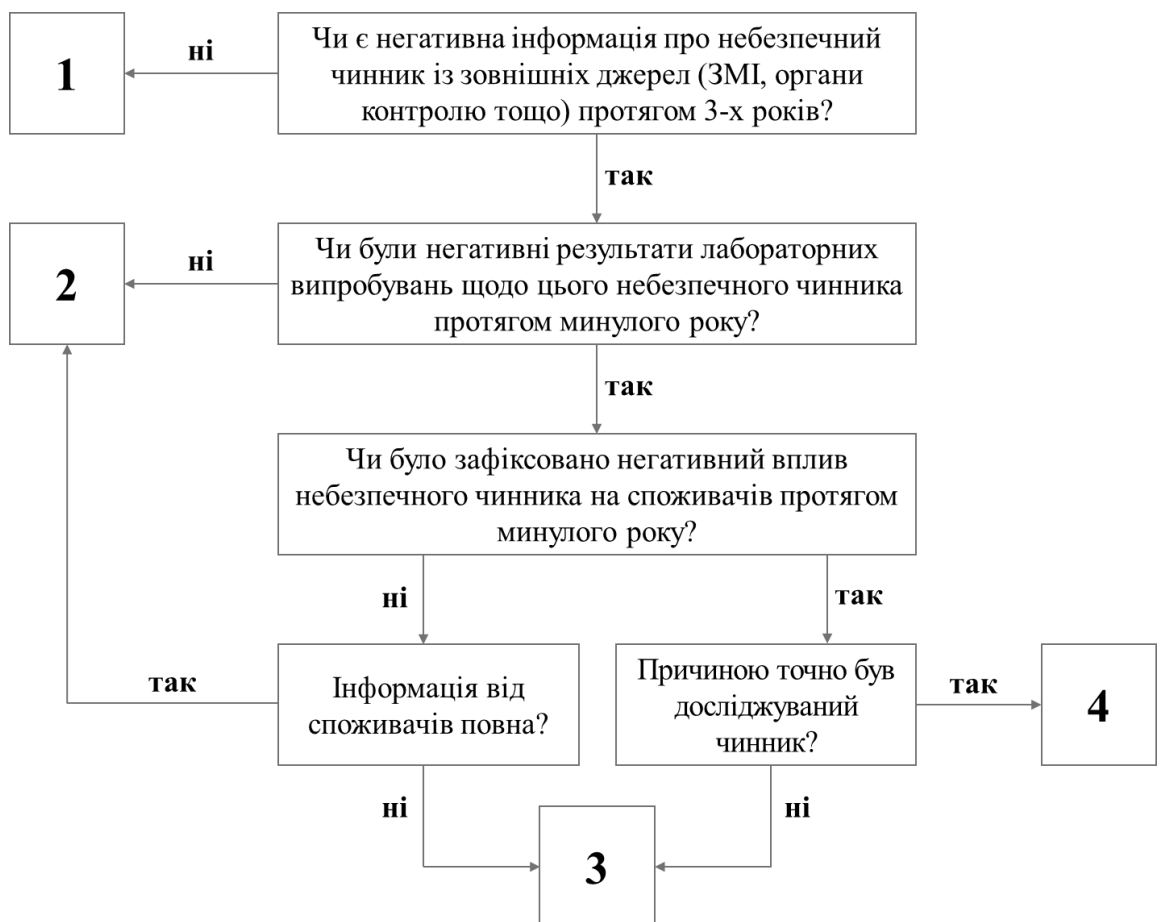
Чи є негативна інформація про небезпечний чинник із зовнішніх джерел (ЗМІ, органи контролю тощо) протягом 3-х років?

ні

1

так

Чи були негативні результати лабораторних випробувань щодо цього небезпечного чинника протягом минулого року?

ні

2

так

Чи було зафіксовано негативний вплив небезпечного чинника на споживачів протягом минулого року?

ні

так

так

Інформація від споживачів повна?

Причиною точно був досліджуваний чинник?

так

4

ні

ні

3